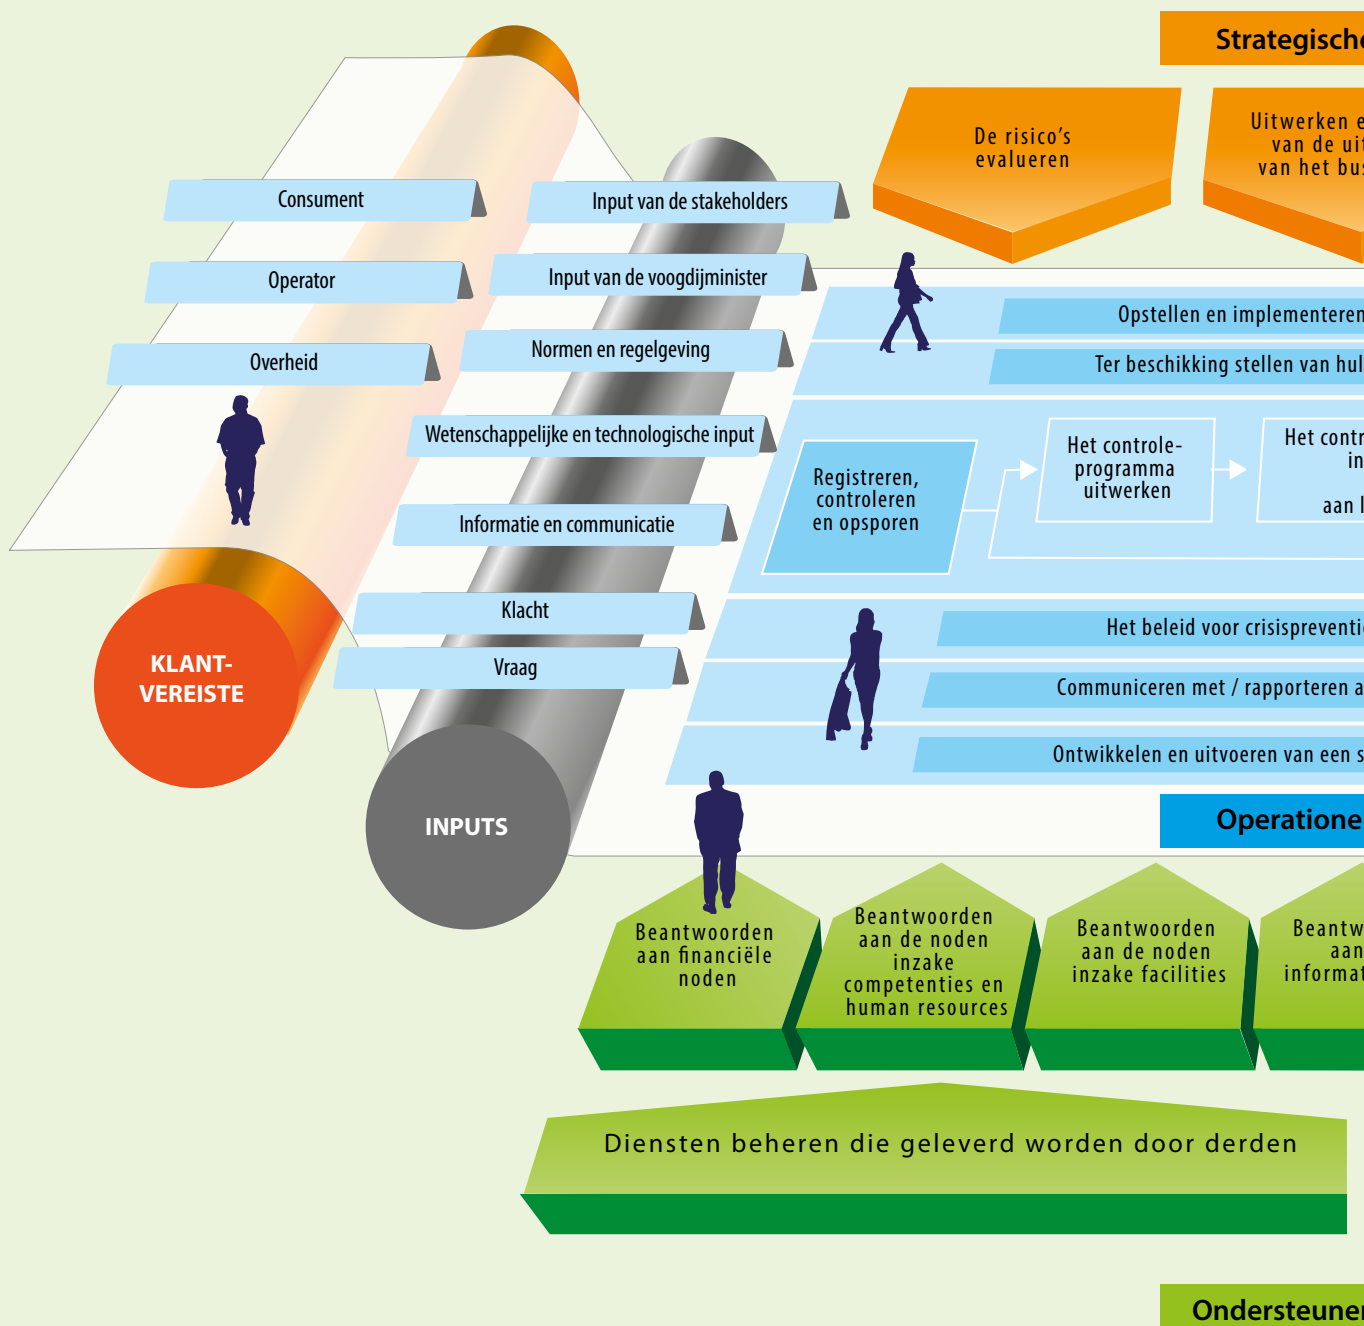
Strategische

De risico's evalueren

Uitwerken e van de uit van het bus

Consument

Operator

Overheid

Input van de stakeholders

Input van de voogdijminister

Normen en regelgeving

Wetenschappelijke en technologische input

Informatie en communicatie

Klacht

Vraag

KLANT-VEREISTE

INPUTS

Opstellen en implementeren

Ter beschikking stellen van hul

Registreren, controleren en opsporen

Het controle-programma uitwerken

Het contr in aan l

Het beleid voor crisispreventi

Communiceren met / rapporteren a

Ontwikkelen en uitvoeren van een s

Operatione

Beantwoorden aan financiële noden

Beantwoorden aan de noden inzake competenties en human resources

Beantwoorden aan de noden inzake facilities

Beantw aan informat

Diensten beheren die geleverd worden door derden

Ondersteuner